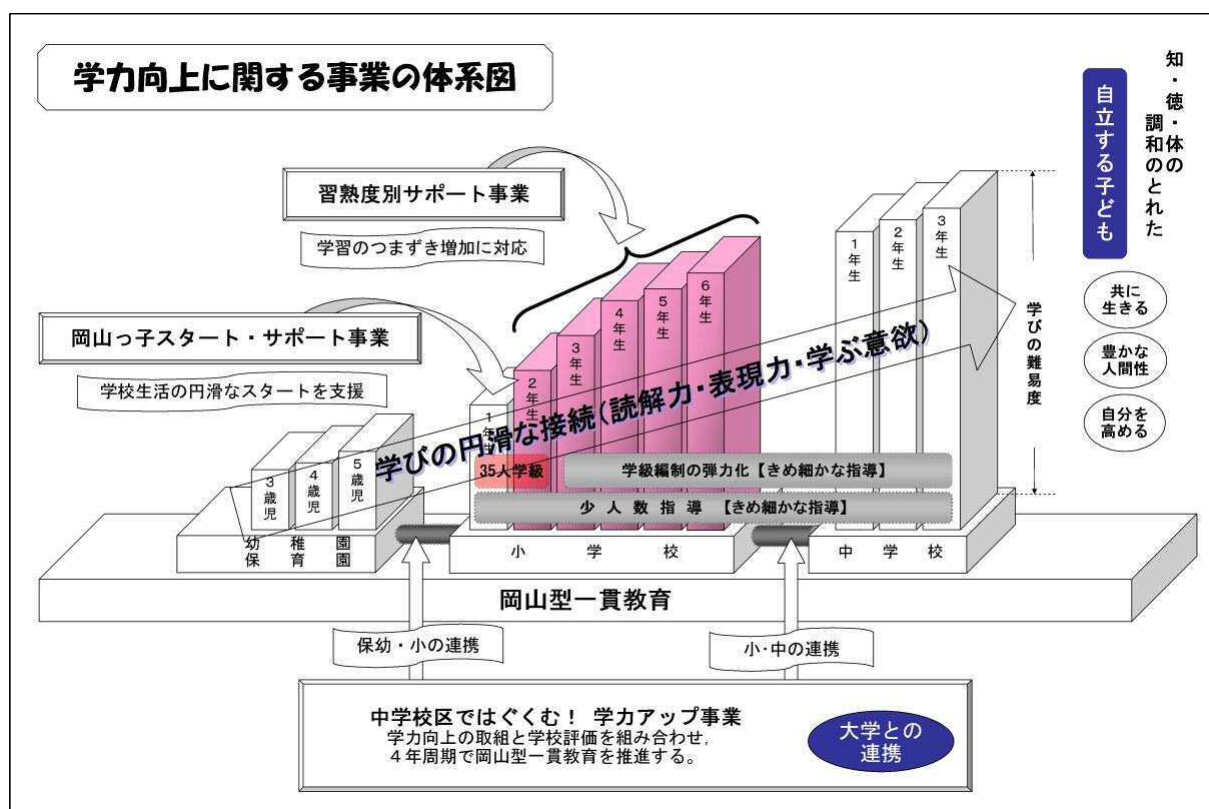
学力向上に関する事業の体系図

知・徳・体の調和のとれた

自立する子ども

習熟度別サポート事業

学習のつまずき増加に対応

岡山っ子スタート・サポート事業

学校生活の円滑なスタートを支援

1年生
2年生
3年生
4年生
5年生
6年生

1年生
2年生
3年生

学びの難易度

共に生きる

豊かな人間性

自分を高める

学びの円滑な接続(読解力・表現力・学ぶ意欲)

3歳児
4歳児
5歳児

35人学級

学級編制の弾力化【きめ細かな指導】

少人数指導【きめ細かな指導】

幼稚園
保育園

小学校

中学校

岡山型一貫教育

保幼・小の連携

小・中の連携

中学校区ではぐくむ！ 学力アップ事業
学力向上の取組と学校評価を組み合わせ，4年周期で岡山型一貫教育を推進する。

大学との連携